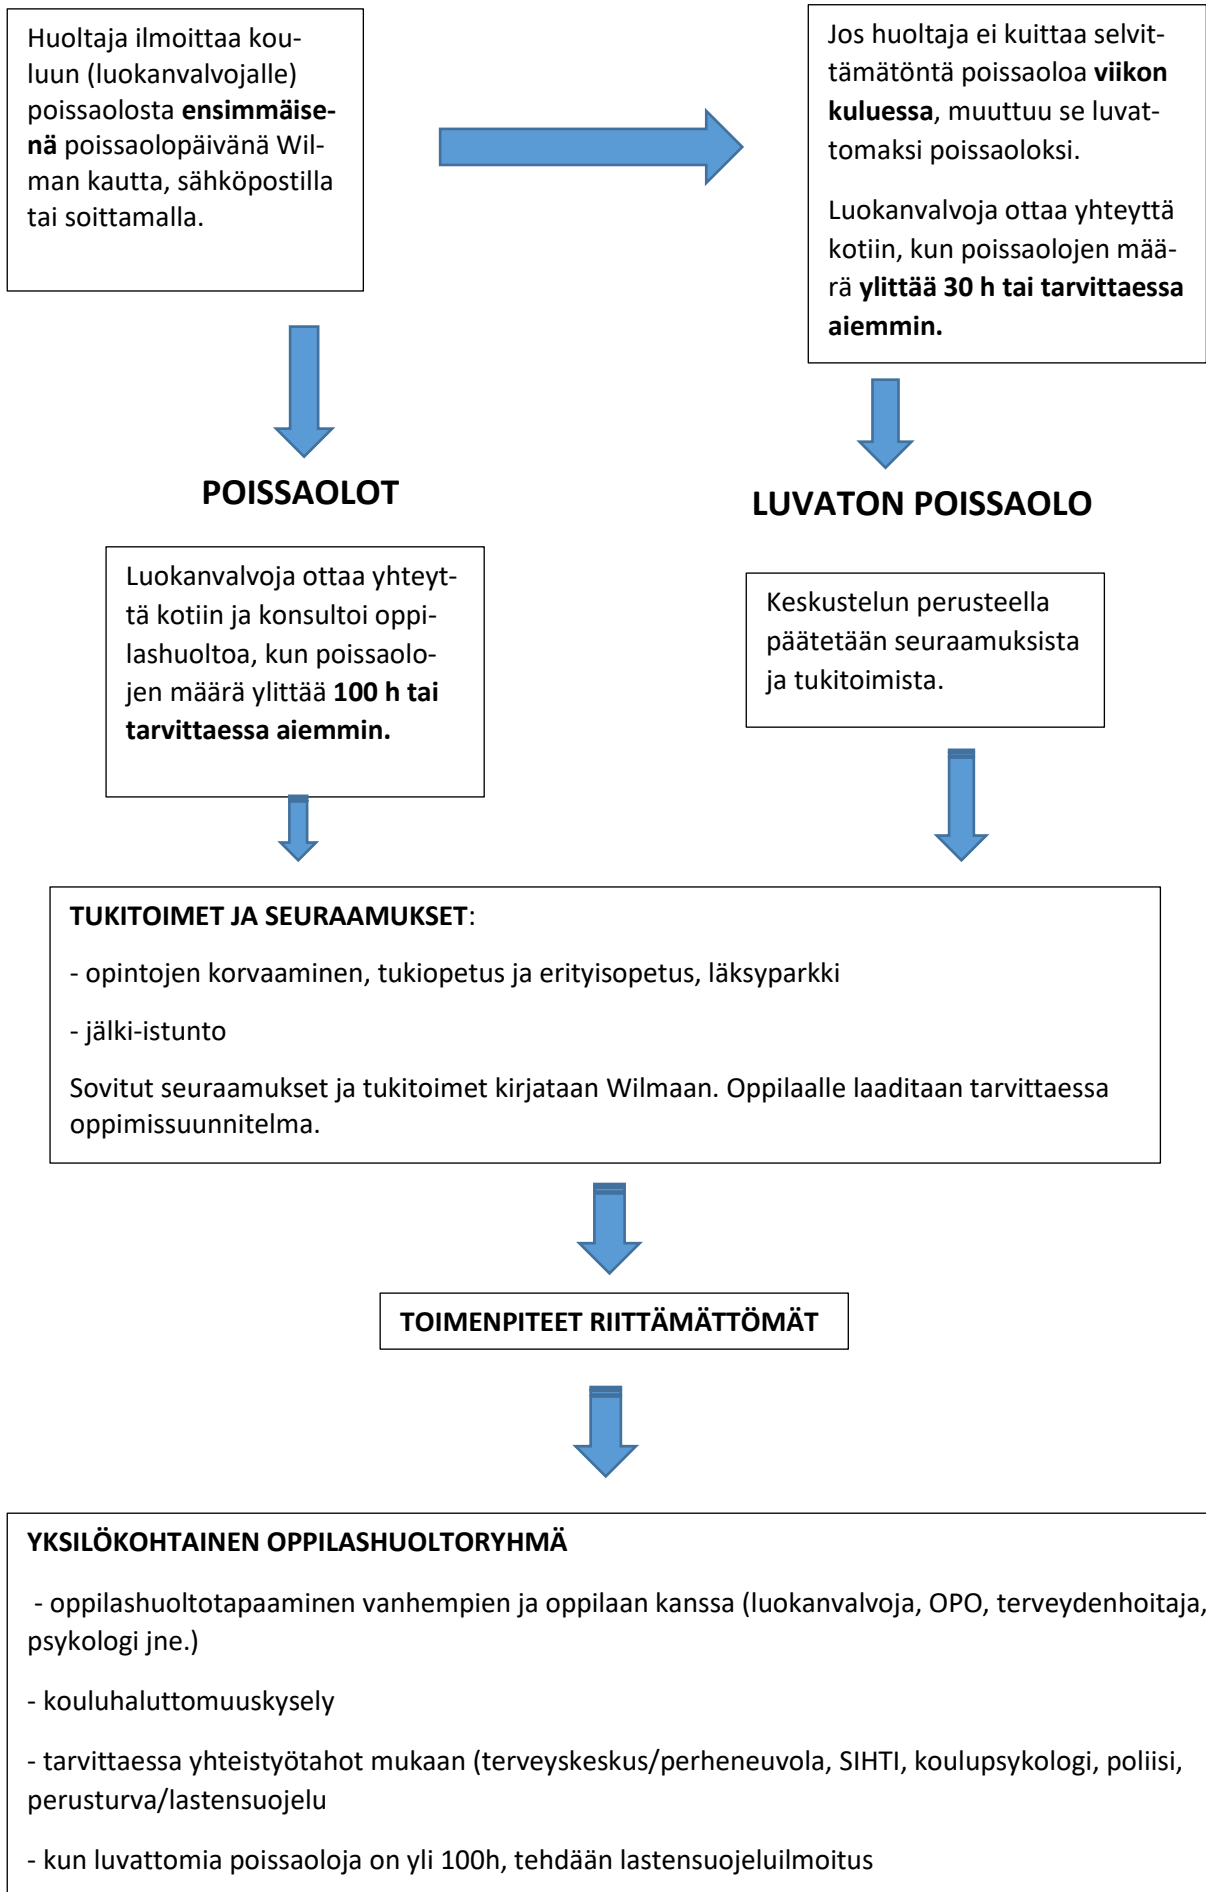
Huoltaja ilmoittaa kouluun (luokanvalvojalle) poissaolosta ensimmäisenä poissaolopäivänä Wilman kautta, sähköpostilla tai soittamalla.

Jos huoltaja ei kuittaa selvittämätöntä poissaoloa viikon kuluessa, muuttuu se luvattomaksi poissaoloksi.

Luokanvalvoja ottaa yhteyttä kotiin, kun poissaolojen määrä ylittää 30 h tai tarvittaessa aiemmin.

POISSAOLOT

LUVATON POISSAOLO

Luokanvalvoja ottaa yhteyttä kotiin ja konsultoi oppilashuoltoa, kun poissaolojen määrä ylittää 100 h tai tarvittaessa aiemmin.

Keskustelun perusteella päätetään seuraamuksista ja tukitoimista.

TUKITOIMET JA SEURAAMUKSET:

- opintojen korvaaminen, tukiopetus ja erityisopetus, läksyparkki

- jälki-istunto

Sovitut seuraamukset ja tukitoimet kirjataan Wilmaan. Oppilaalle laaditaan tarvittaessa oppimissuunnitelma.

TOIMENPITEET RIITTÄMÄTTÖMÄT

YKSILÖKOHTAINEN OPPILASHUOLTORYHMÄ

- oppilashuoltotapaaminen vanhempien ja oppilaan kanssa (luokanvalvoja, OPO, terveydenhoitaja, psykologi jne.)

- kouluhaluttomuuskysely

- tarvittaessa yhteistyötahot mukaan (terveyskeskus/perheneuvola, SIHTI, koulupsykologi, poliisi, perusturva/lastensuojelu

- kun luvattomia poissaoloja on yli 100h, tehdään lastensuojeluilmoitus